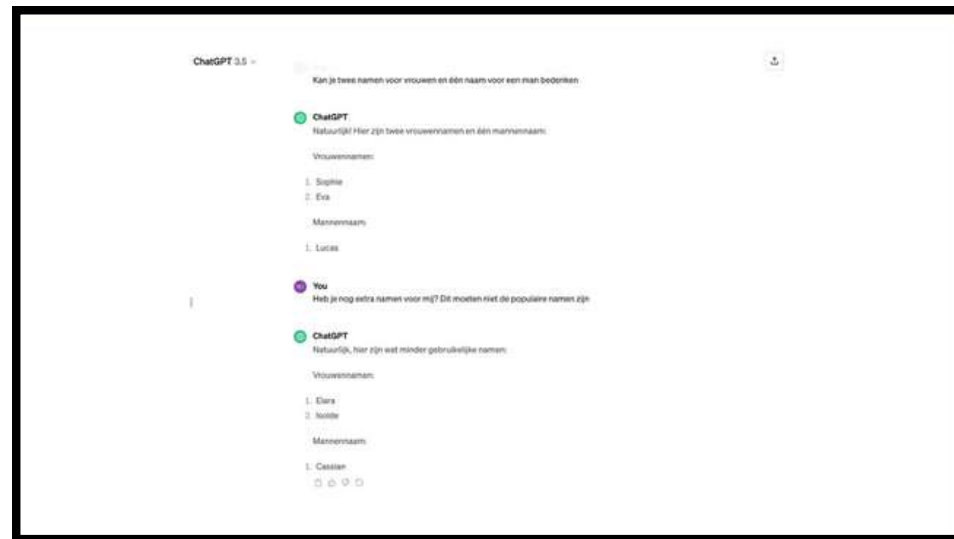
ChatGPT 3.5

Kan je twee namen voor vrouwen en één naam voor een man bedenken

ChatGPT
Natuurlijk! Hier zijn twee vrouwennamen en één mannennaam:

Vrouwennamen:

1. Sophie
2. Eva

Mannennaam:

1. Lucas

You
Heb je nog extra namen voor mij? Dit moeten niet de populaire namen zijn

ChatGPT
Natuurlijk, hier zijn wat minder gebruikelijke namen:

Vrouwennamen:

1. Elara
2. Isolde

Mannennaam:

1. Cassian